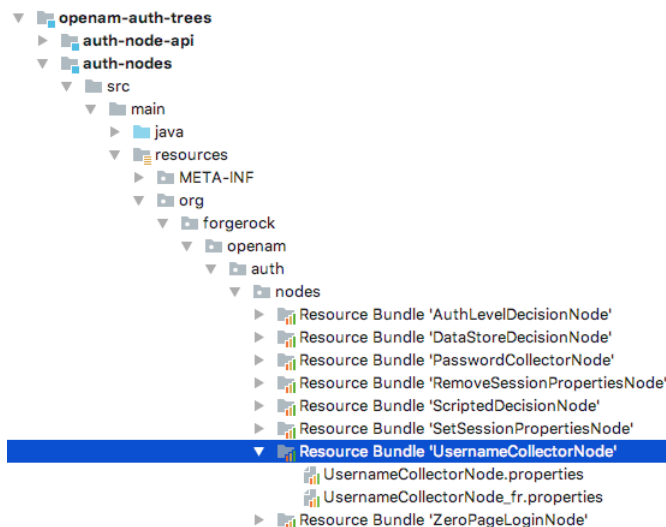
openam-auth-trees
auth-node-api
auth-nodes
src
main
java
resources
META-INF
org
forgerock
openam
auth
nodes
Resource Bundle 'AuthLevelDecisionNode'
Resource Bundle 'DataStoreDecisionNode'
Resource Bundle 'PasswordCollectorNode'
Resource Bundle 'RemoveSessionPropertiesNode'
Resource Bundle 'ScriptedDecisionNode'
Resource Bundle 'SetSessionPropertiesNode'
Resource Bundle 'UsernameCollectorNode'
UsernameCollectorNode.properties
UsernameCollectorNode_fr.properties
Resource Bundle 'ZeroPageLoginNode'